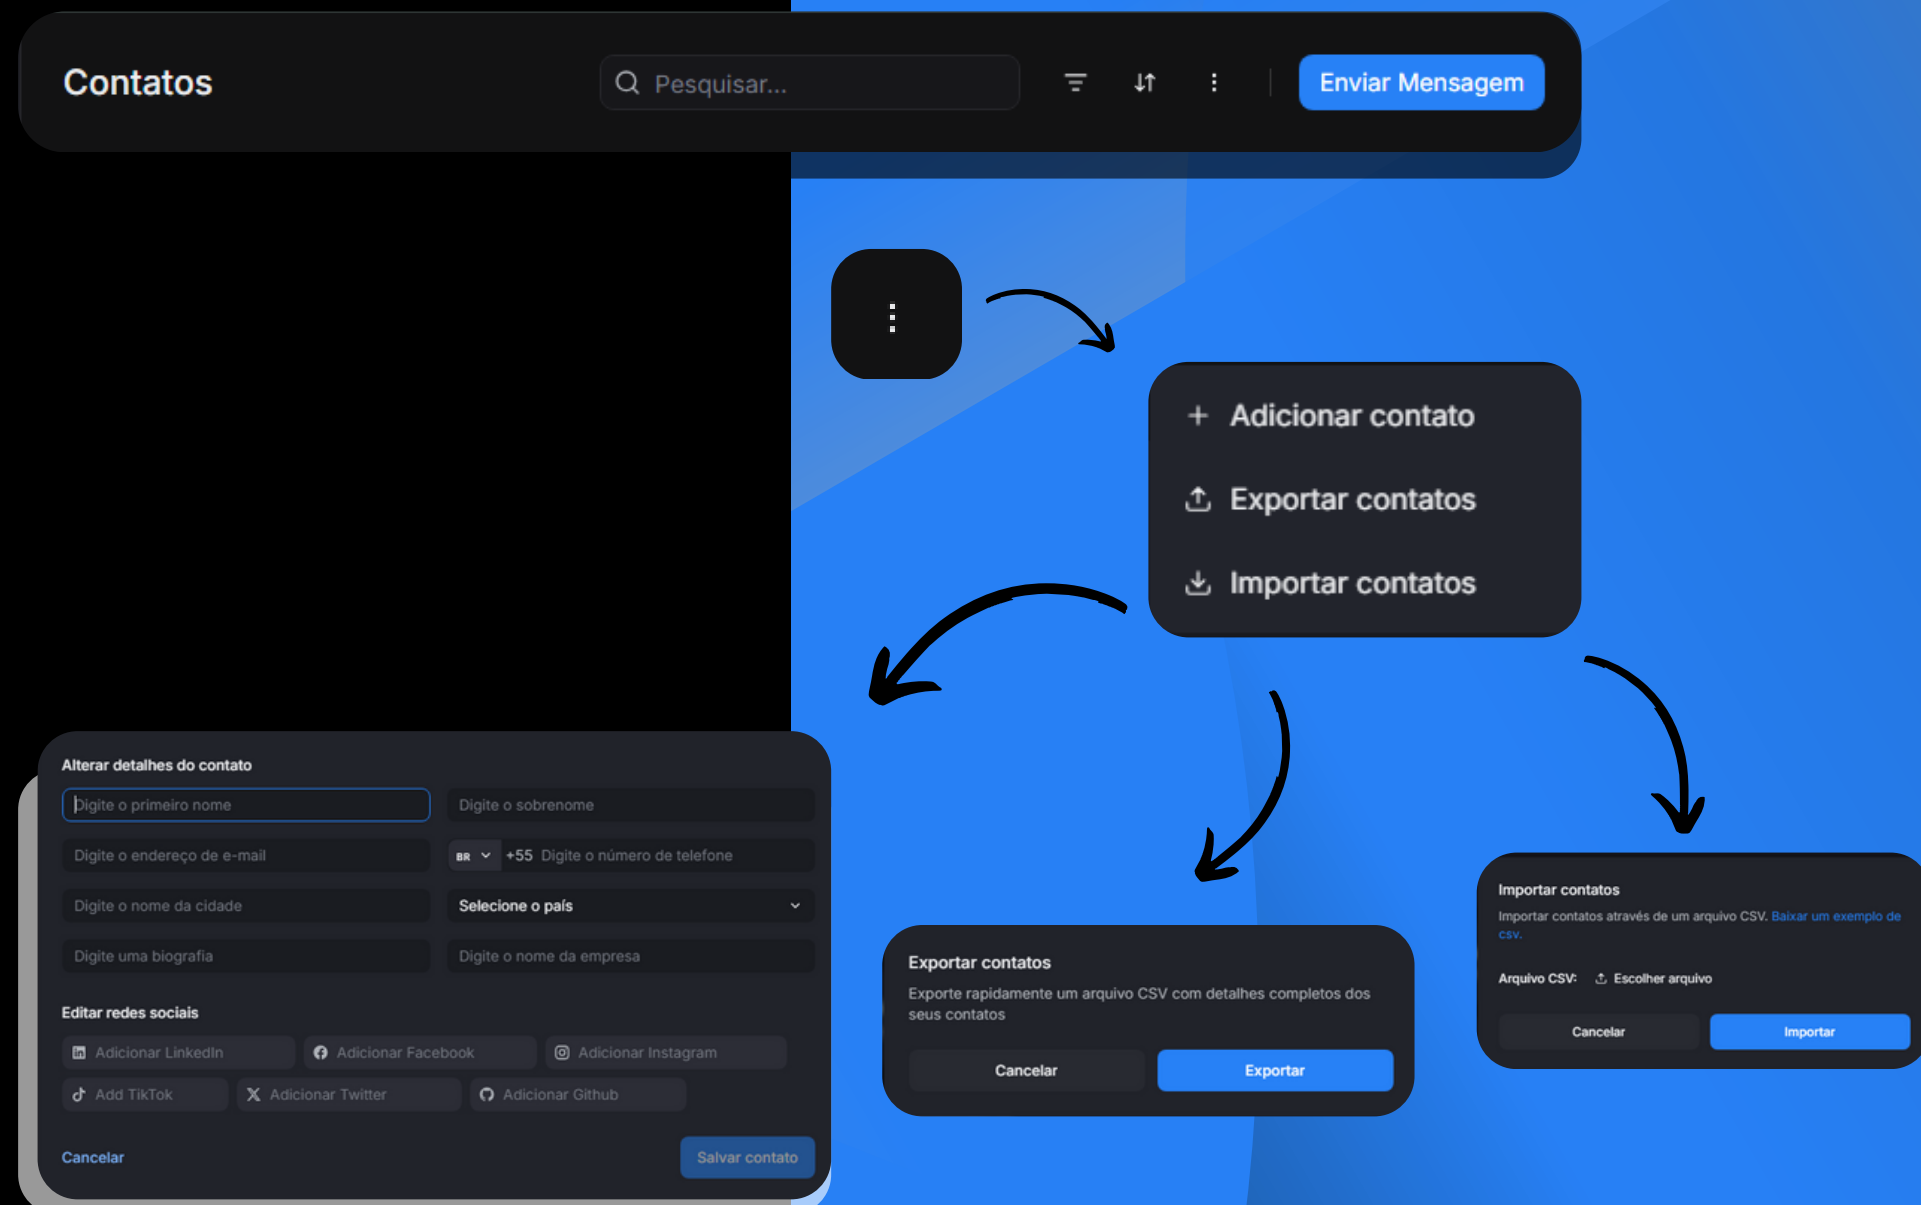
Contatos

Pesquisar...

Enviar Mensagem

+ Adicionar contato

Exportar contatos

Importar contatos

Alterar detalhes do contato

Digite o primeiro nome

Digite o sobrenome

Digite o endereço de e-mail

BR +55 Digite o número de telefone

Digite o nome da cidade

Selecione o país

Digite uma biografia

Digite o nome da empresa

Editar redes sociais

Adicionar LinkedIn

Adicionar Facebook

Adicionar Instagram

Add TikTok

Adicionar Twitter

Adicionar Github

Cancelar

Salvar contato

Exportar contatos

Exporte rapidamente um arquivo CSV com detalhes completos dos seus contatos

Cancelar

Exportar

Importar contatos

Importar contatos através de um arquivo CSV. Baixar um exemplo de csv.

Arquivo CSV: Escolher arquivo

Cancelar

Importar